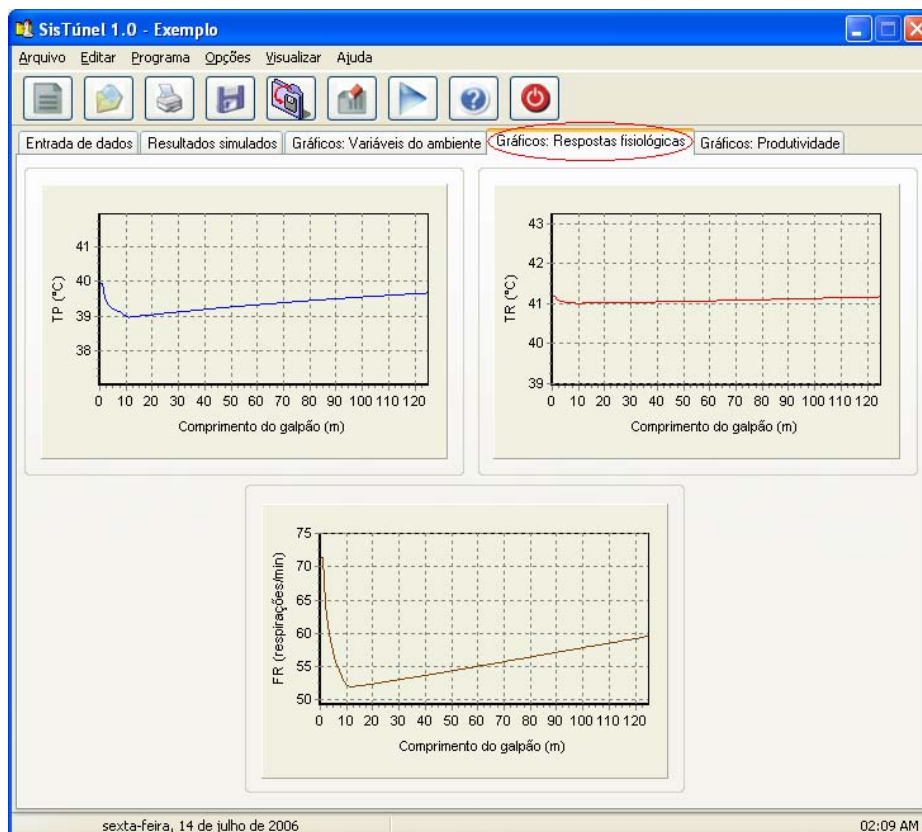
SisTúnel 1.0 - Exemplo

Arquivo Editar Programa Opções Visualizar Ajuda

Entrada de dados | Resultados simulados | Gráficos: Variáveis do ambiente | Gráficos: Respostas fisiológicas | Gráficos: Produtividade

TP (°C)
41
40
39
38
0 10 20 30 40 50 60 70 80 90 100 110 120
Comprimento do galpão (m)

TR (°C)
43
42
41
40
39
0 10 20 30 40 50 60 70 80 90 100 110 120
Comprimento do galpão (m)

FR (respirações/min)
75
70
65
60
55
50
0 10 20 30 40 50 60 70 80 90 100 110 120
Comprimento do galpão (m)

sexta-feira, 14 de julho de 2006
02:09 AM